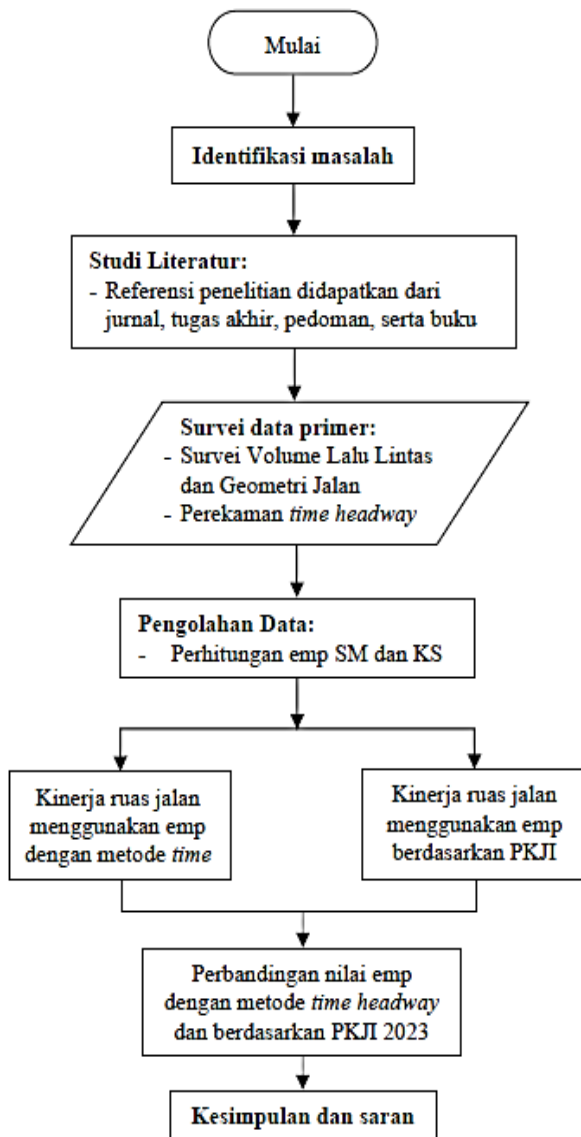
Mulai

Identifikasi masalah

Studi Literatur:
- Referensi penelitian didapatkan dari jurnal, tugas akhir, pedoman, serta buku

Survei data primer:
- Survei Volume Lalu Lintas dan Geometri Jalan
- Perekaman *time headway*

Pengolahan Data:
- Perhitungan emp SM dan KS

Kinerja ruas jalan menggunakan emp dengan metode *time*

Kinerja ruas jalan menggunakan emp berdasarkan PKJI

Perbandingan nilai emp dengan metode *time headway* dan berdasarkan PKJI 2023

Kesimpulan dan saran